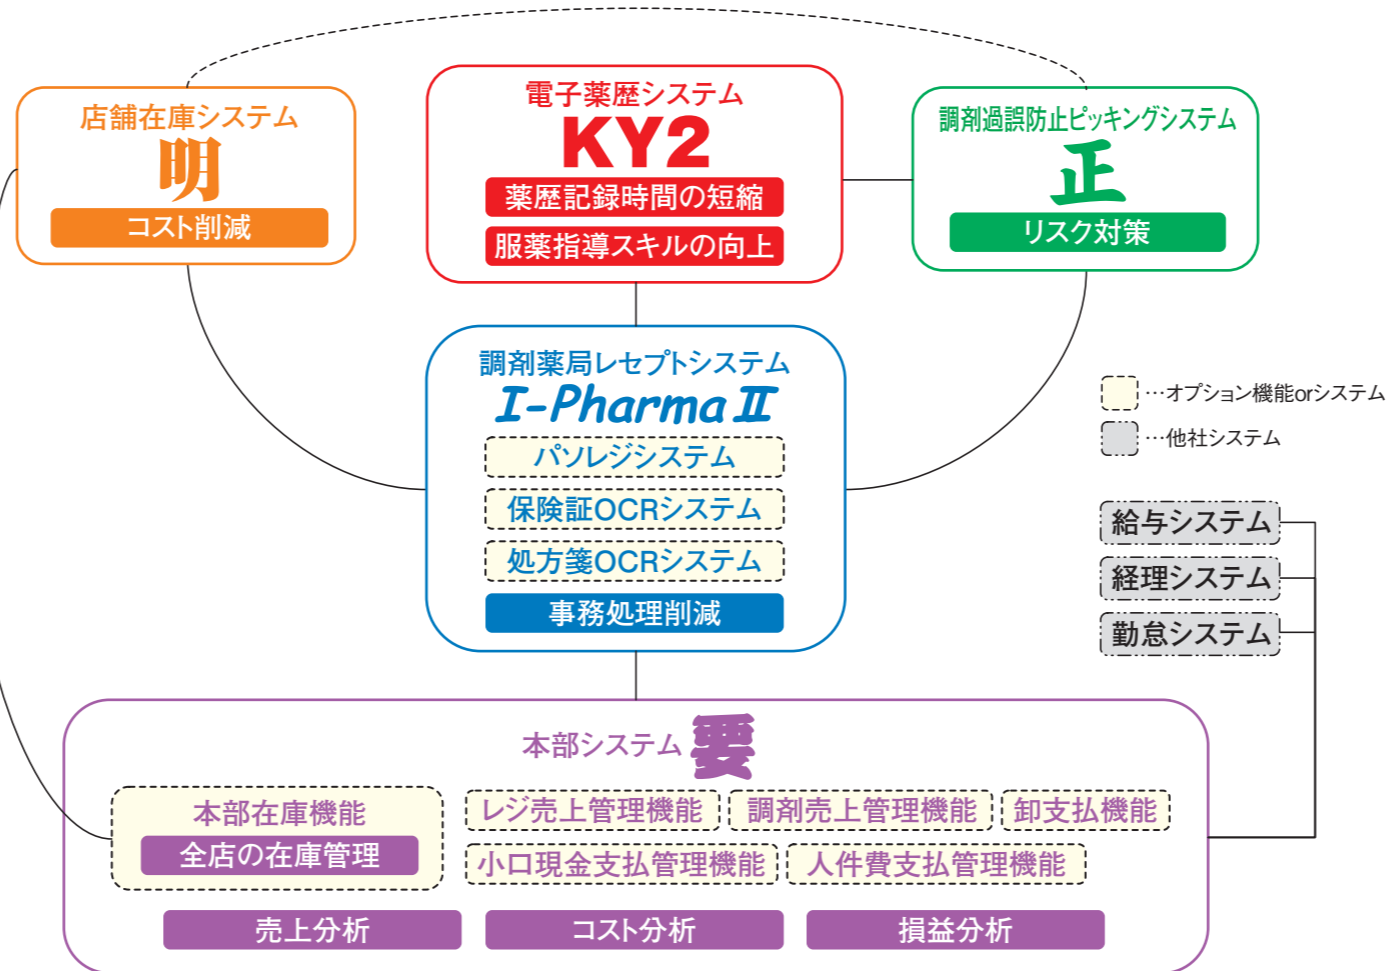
店舗在庫システム
明
コスト削減

電子薬歴システム
KY2
薬歴記録時間の短縮
服薬指導スキルの向上

調剤過誤防止ピッキングシステム
正
リスク対策

調剤薬局レセプトシステム
I-Pharma II
パソレジシステム
保険証OCRシステム
処方箋OCRシステム
事務処理削減

…オプション機能orシステム
…他社システム

給与システム
経理システム
勤怠システム

本部システム 要
本部在庫機能
全店の在庫管理
レジ売上管理機能
調剤売上管理機能
卸支払機能
小口現金支払管理機能
人件費支払管理機能
売上分析
コスト分析
損益分析